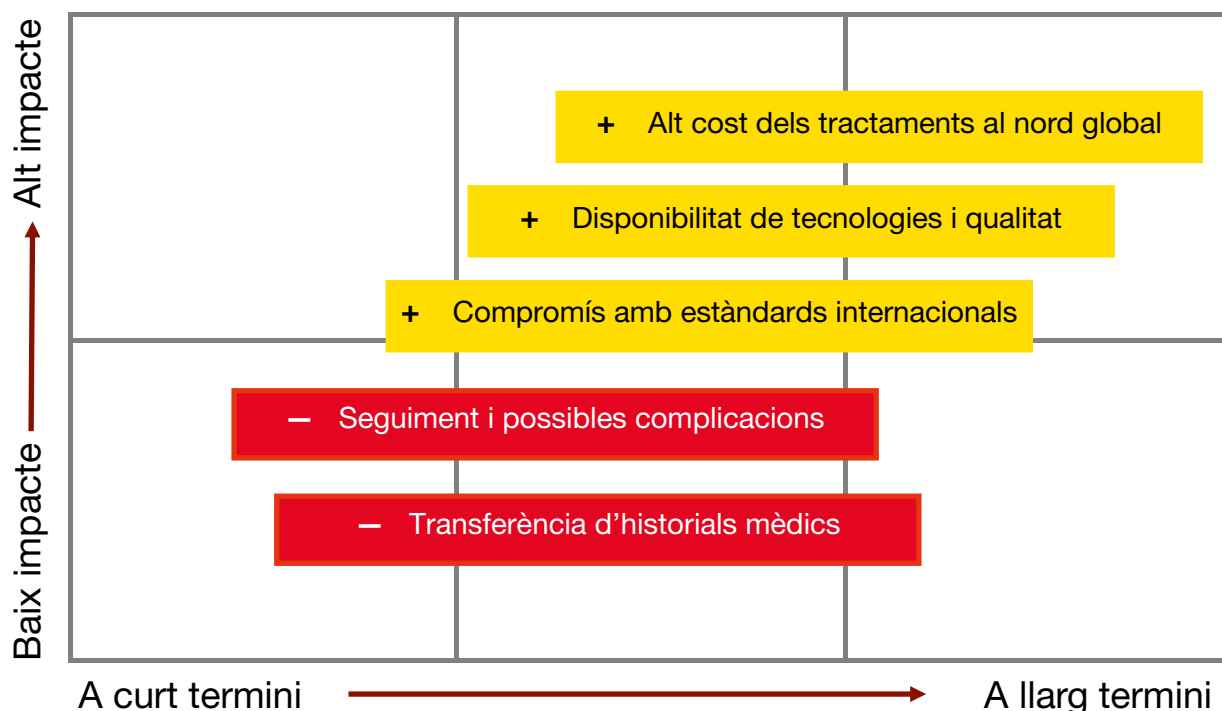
Alt impacte
Baix impacte

+ Alt cost dels tractaments al nord global
+ Disponibilitat de tecnologies i qualitat
+ Compromís amb estàndards internacionals
– Seguiment i possibles complicacions
– Transferència d'historials mèdics

A curt termini
A llarg termini